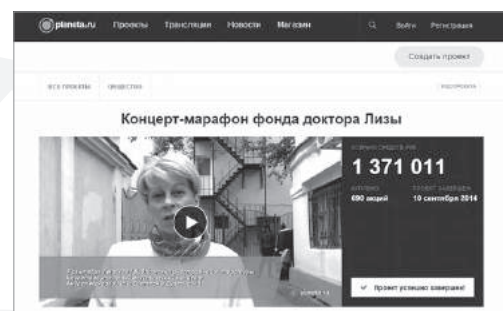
planeta.ru Проекты Трансляции Новости Магазин Войти Регистрация

Создать проект

Все проекты Общество

Концерт-марафон фонда доктора Лизы

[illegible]

1 371 011

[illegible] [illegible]

690 акций 10 сентября 2014

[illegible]

Проект успешно завершен!